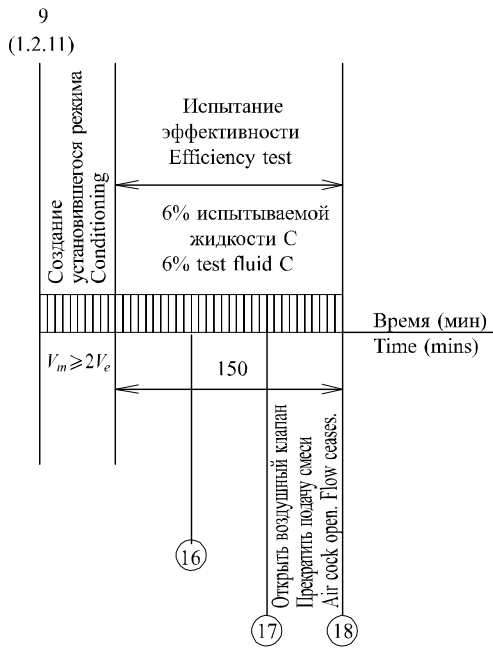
9
(1.2.11)

Создание установившегося режима Conditioning

Испытание эффективности Efficiency test

6% испытываемой жидкости C
6% test fluid C

Время (мин)
Time (mins)

$V_m \geqslant 2V_e$

150

Открыть воздушный клапан Прекратить подачу смеси Air cock open. Flow ceases.

16

17

18